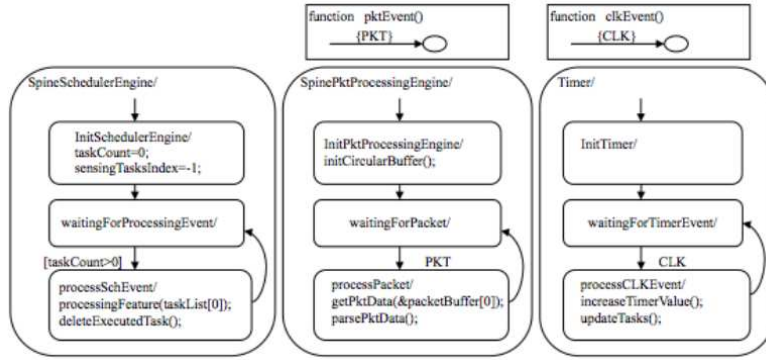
function pktEvent()
{PKT}

function clkEvent()
{CLK}

SpineSchedulerEngine/

InitSchedulerEngine/
taskCount=0;
sensingTasksIndex=-1;

waitingForProcessingEvent/

[taskCount>0]

processSchEvent/
processingFeature(taskList[0]);
deleteExecutedTask();

SpinePktProcessingEngine/

InitPktProcessingEngine/
initCircularBuffer();

waitingForPacket/

PKT

processPacket/
getPktData(&packetBuffer[0]);
parsePktData();

Timer/

InitTimer/

waitingForTimerEvent/

CLK

processCLKEvent/
increaseTimerValue();
updateTasks();